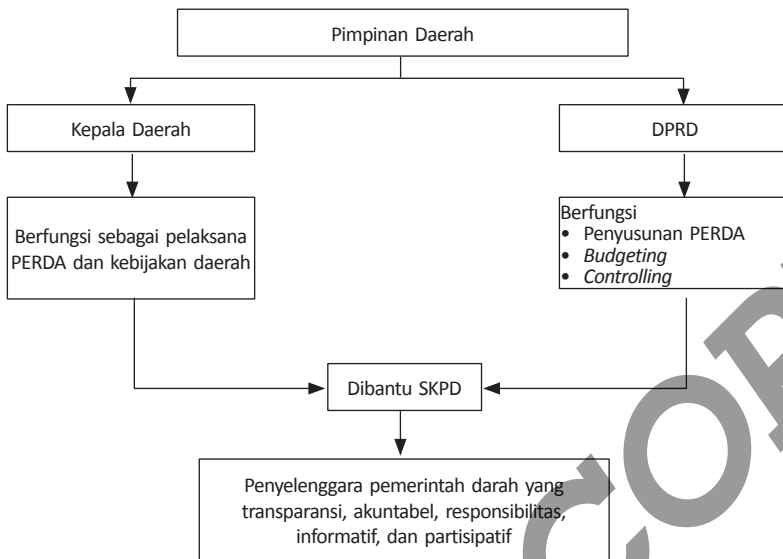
Pimpinan Daerah

Kepala Daerah

DPRD

Berfungsi sebagai pelaksana PERDA dan kebijakan daerah

Berfungsi
• Penyusunan PERDA
• *Budgeting*
• *Controlling*

Dibantu SKPD

Penyelenggara pemerintah darah yang transparansi, akuntabel, responsibilitas, informatif, dan partisipatif

COP